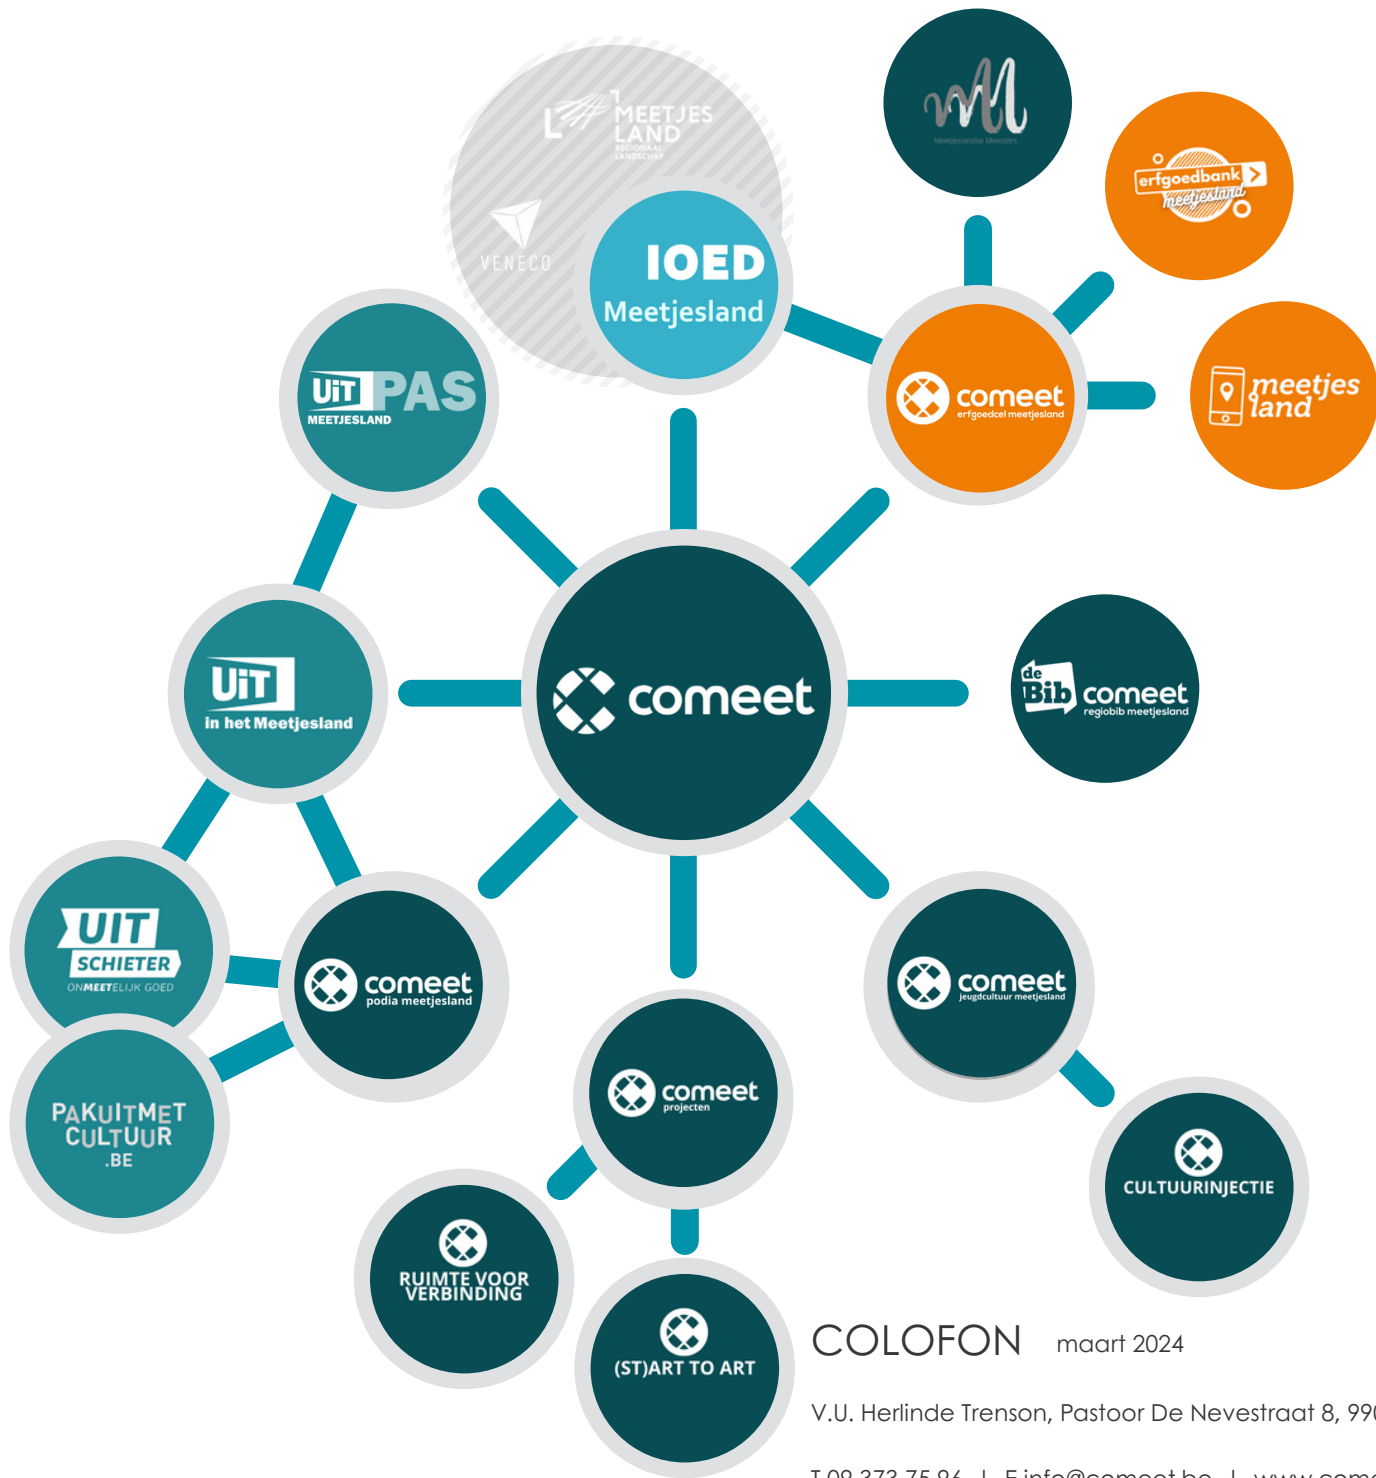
MEETJES LAND
REGIONAAL LANDSCHAP

VENECO

IOED
Meetjesland

Meetjeslandse Meesters

erfgoedbank meetjesland

comeet
erfgoedcel meetjesland

meetjes land

UiT PAS
MEETJESLAND

UiT
in het Meetjesland

comeet

de Bib comeet
regiobib meetjesland

UIT SCHIETER
ONMEETELIJK GOED

comeet
podia meetjesland

PAKUITMET CULTUUR .BE

comeet
jeugdcultuur meetjesland

comeet
projecten

CULTUURINJECTIE

RUIMTE VOOR VERBINDING

(ST)ART TO ART

COLOFON maart 2024

V.U. Herlinde Trenson, Pastoor De Nevestraat 8, 99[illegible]

T 09 373 75 96 | E info@comeet.be | www.come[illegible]